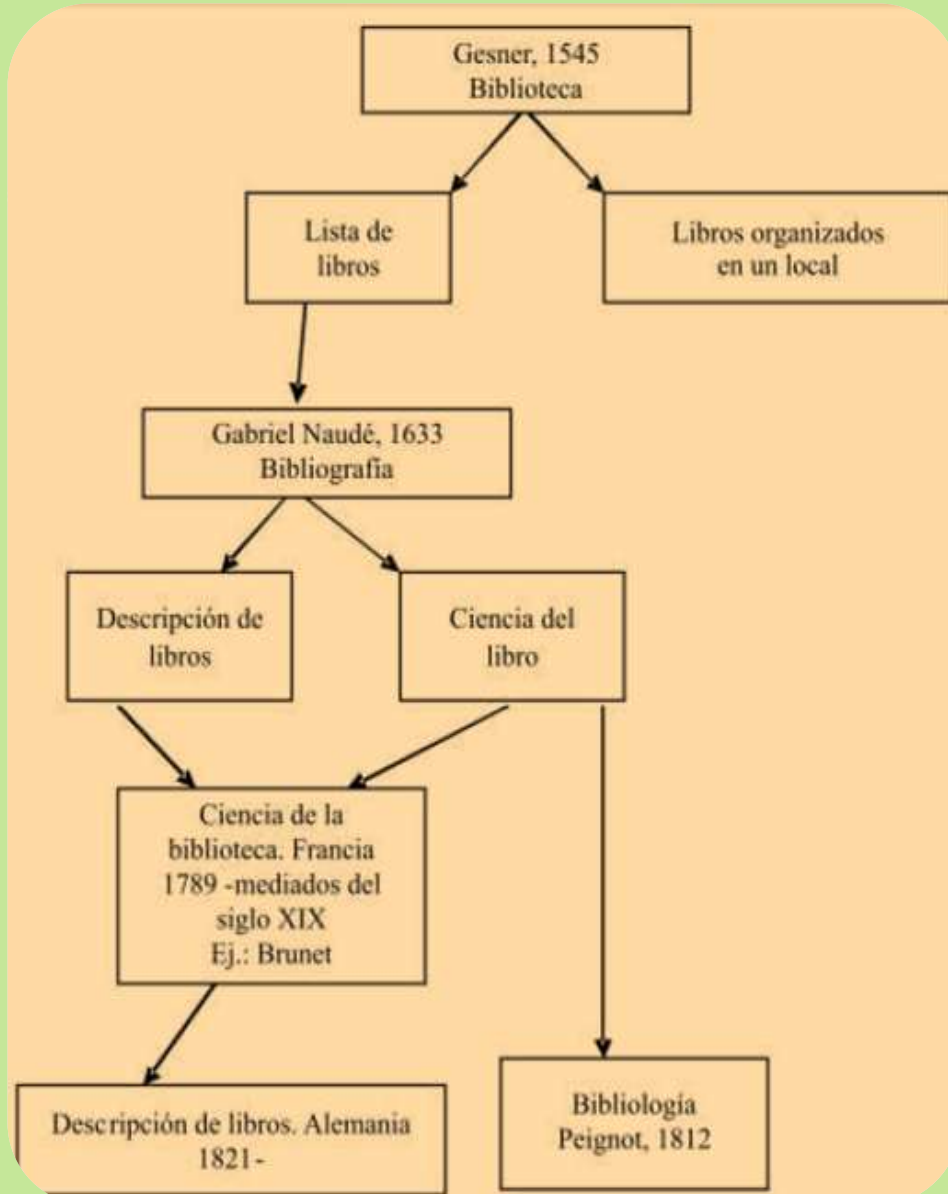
Gesner, 1545
Biblioteca

Lista de libros

Libros organizados en un local

Gabriel Naudé, 1633
Bibliografia

Descripción de libros

Ciencia del libro

Ciencia de la biblioteca. Francia 1789 -mediados del siglo XIX
Ej.: Brunet

Descripción de libros. Alemania 1821-

Bibliología
Peignot, 1812